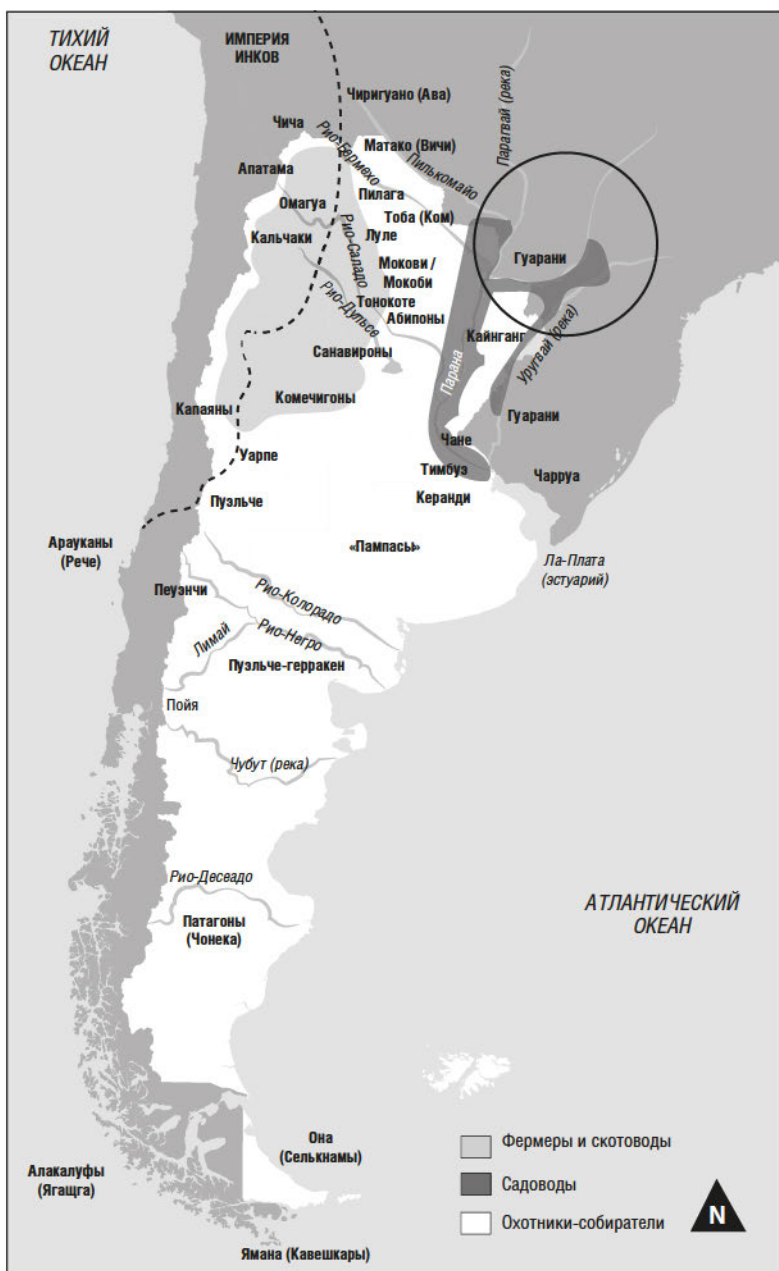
ТИХИЙ ОКЕАН

ИМПЕРИЯ ИНКОВ

Чиригуано (Ава)

Чича

Рио-Бермехо

Матако (Вичи)

Парагвай (река)

Апатама

Пилькомайо

Пилага

Омагуа

Тоба (Ком)

Рио-Саладо

Кальчаки

Луле

Гуарани

Мокови / Мокоби

Рио-Дульсе

Тонокоте

Абипоны

Кайнганг

Санавироны

Уругвай (река)

Парана

Комечигоны

Капаяны

Гуарани

Чане

Уарпе

Тимбуэ

Чарруа

Пуэльче

Керанди

Арауканы (Рече)

«Пампасы»

Ла-Плата (эстуарий)

Пеуэнчи

Рио-Колорадо

Лимай

Рио-Негро

Пуэльче-герракен

Пойя

Чубут (река)

Рио-Десеадо

АТЛАНТИЧЕСКИЙ ОКЕАН

Патагоны (Чонека)

Она (Селькнамы)

Фермеры и скотоводы

Садоводы

Алакалуфы (Ягащга)

Охотники-собиратели

N

Ямана (Кавешкары)